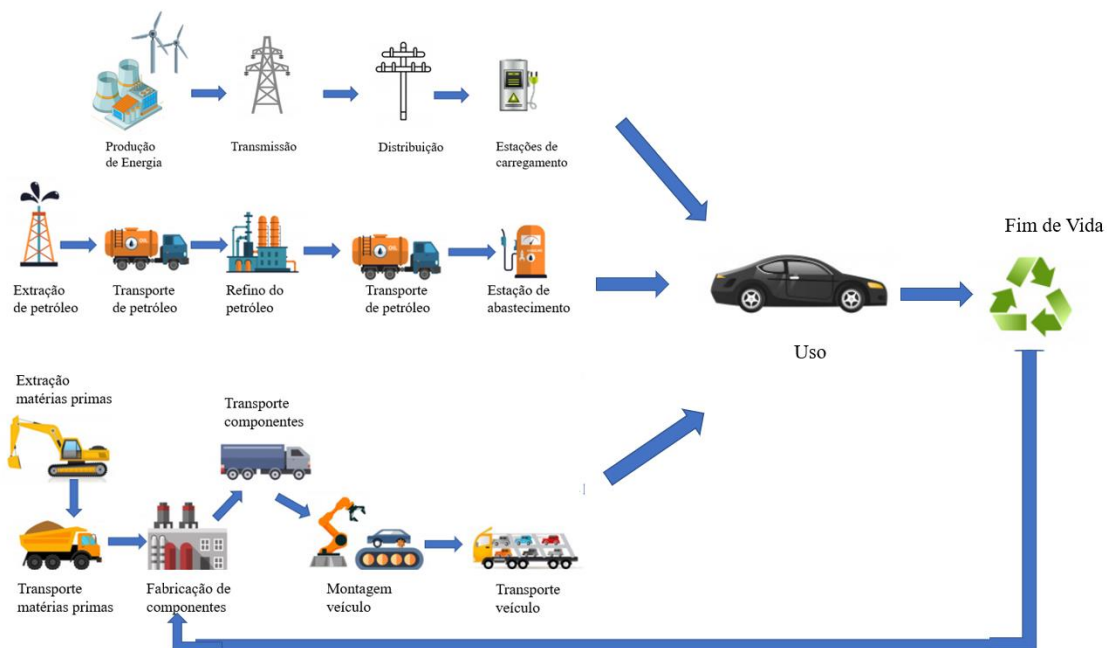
Produção de Energia

Transmissão

Distribuição

Estações de carregamento

Fim de Vida

Extração de petróleo

OIL

Transporte de petróleo

Refino do petróleo

OIL

Transporte de petróleo

Estação de abastecimento

Uso

Extração matérias primas

Transporte componentes

Transporte matérias primas

Fabricação de componentes

Montagem veículo

Transporte veículo